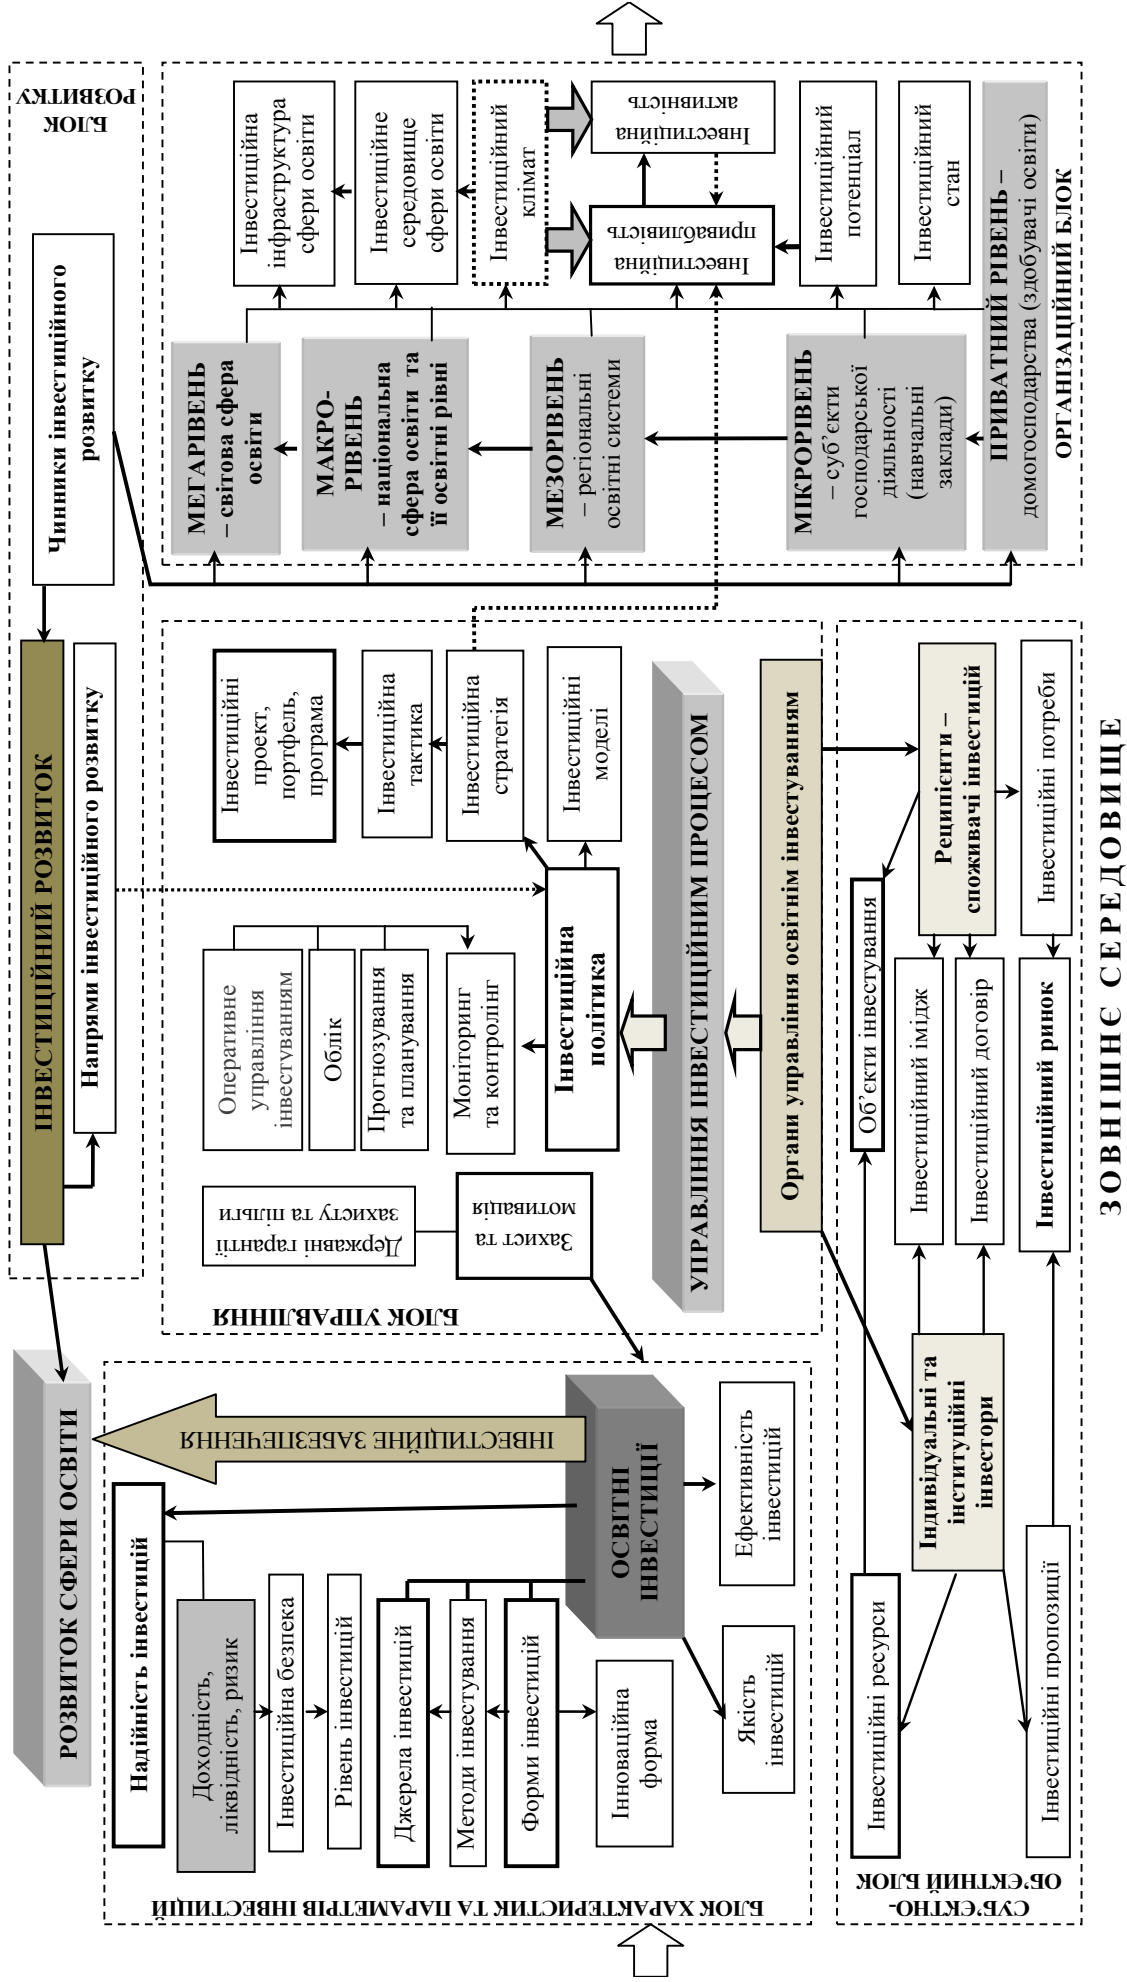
БЛОК РОЗВИТКУ

Чинники інвестиційного розвитку

ІНВЕСТИЦІЙНИЙ РОЗВИТОК

Напрями інвестиційного розвитку

РОЗВИТОК СФЕРИ ОСВІТИ

МЕГАРІВЕНЬ – світова сфера освіти

МАКРО-РІВЕНЬ – національна сфера освіти та її освітні рівні

МЕЗОРІВЕНЬ – регіональні освітні системи

МІКРОРІВЕНЬ – суб'єкти господарської діяльності (навчальні заклади)

ПРИВАТНИЙ РІВЕНЬ – домогосподарства (здобувачі освіти)

ОРГАНІЗАЦІЙНИЙ БЛОК

Інвестиційна інфраструктура сфери освіти

Інвестиційне середовище сфери освіти

Інвестиційний клімат

Інвестиційна привабливість

Інвестиційна активність

Інвестиційний потенціал

Інвестиційний стан

БЛОК УПРАВЛІННЯ

Державні гарантії захисту та пільги

Захист та мотивація

Оперативне управління інвестуванням

Облік

Прогнозування та планування

Моніторинг та контролінг

Інвестиційна політика

Інвестиційні проект, портфель, програма

Інвестиційна тактика

Інвестиційна стратегія

Інвестиційні моделі

УПРАВЛІННЯ ІНВЕСТИЦІЙНИМ ПРОЦЕСОМ

Органи управління освітнім інвестуванням

БЛОК ХАРАКТЕРИСТИК ТА ПАРАМЕТРІВ ІНВЕСТИЦІЙ

ІНВЕСТИЦІЙНЕ ЗАБЕЗПЕЧЕННЯ

ОСВІТНІ ІНВЕСТИЦІЇ

Надійність інвестицій

Доходність, ліквідність, ризик

Інвестиційна безпека

Рівень інвестицій

Джерела інвестицій

Методи інвестування

Форми інвестицій

Інноваційна форма

Ефективність інвестицій

Якість інвестицій

СУБ'ЄКТНО-ОБ'ЄКТНИЙ БЛОК

Інвестиційні ресурси

Індивідуальні та інституційні інвестори

Інвестиційні пропозиції

Об'єкти інвестування

Інвестиційний імідж

Інвестиційний договір

Інвестиційний ринок

Реципієнти – споживачі інвестицій

Інвестиційні потреби

ЗОВНІШНЄ СЕРЕДОВИЩЕ